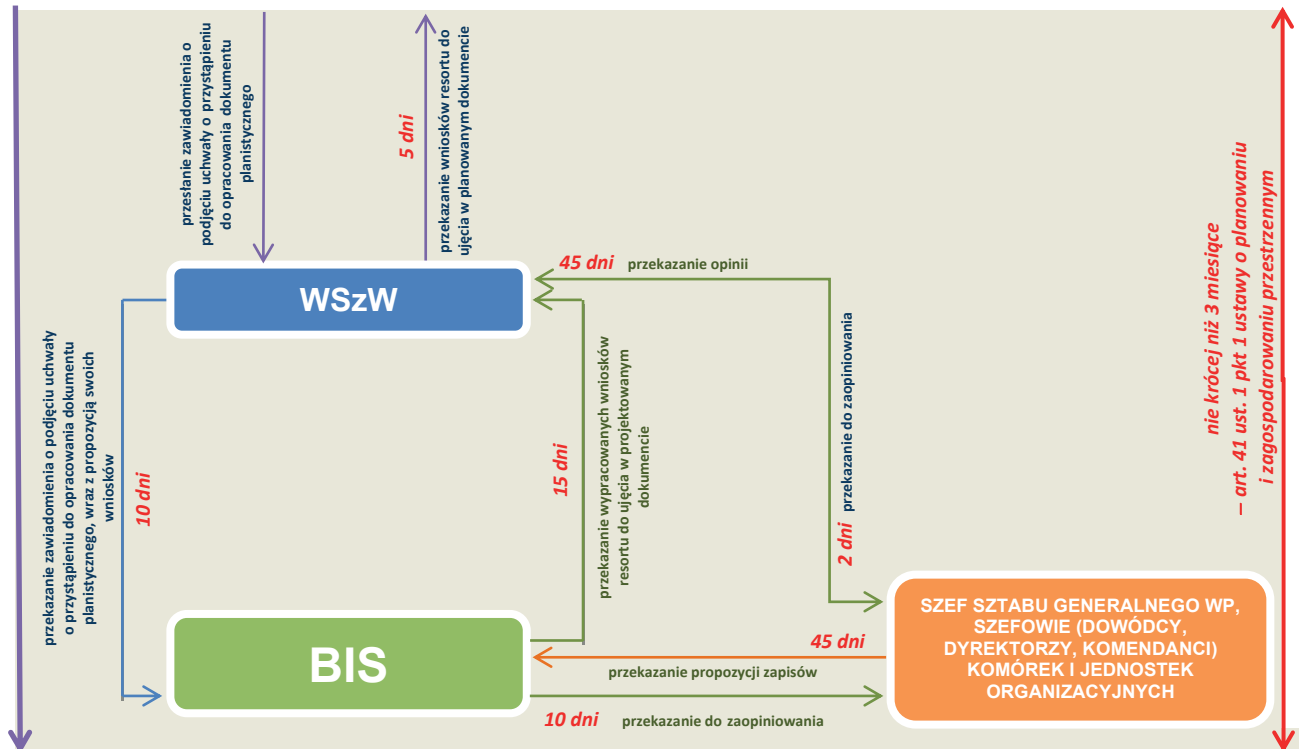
przesłanie zawiadomienia o podjęciu uchwały o przystąpieniu do opracowania dokumentu planistycznego

5 dni

przekazanie wniosków resortu do ujęcia w planowanym dokumencie

45 dni przekazanie opinii

WSzW

przekazanie zawiadomienia o podjęciu uchwały o przystąpieniu do opracowania dokumentu planistycznego, wraz z propozycją swoich wniosków

10 dni

15 dni

przekazanie wypracowanych wniosków resortu do ujęcia w projektowanym dokumencie

2 dni przekazanie do zaopiniowania

nie krócej niż 3 miesiące – art. 41 ust. 1 pkt 1 ustawy o planowaniu i zagospodarowaniu przestrzennym

BIS

45 dni

przekazanie propozycji zapisów

SZEF SZTABU GENERALNEGO WP, SZEFOWIE (DOWÓDCY, DYREKTORZY, KOMENDANCI) KOMÓREK I JEDNOSTEK ORGANIZACYJNYCH

10 dni przekazanie do zaopiniowania